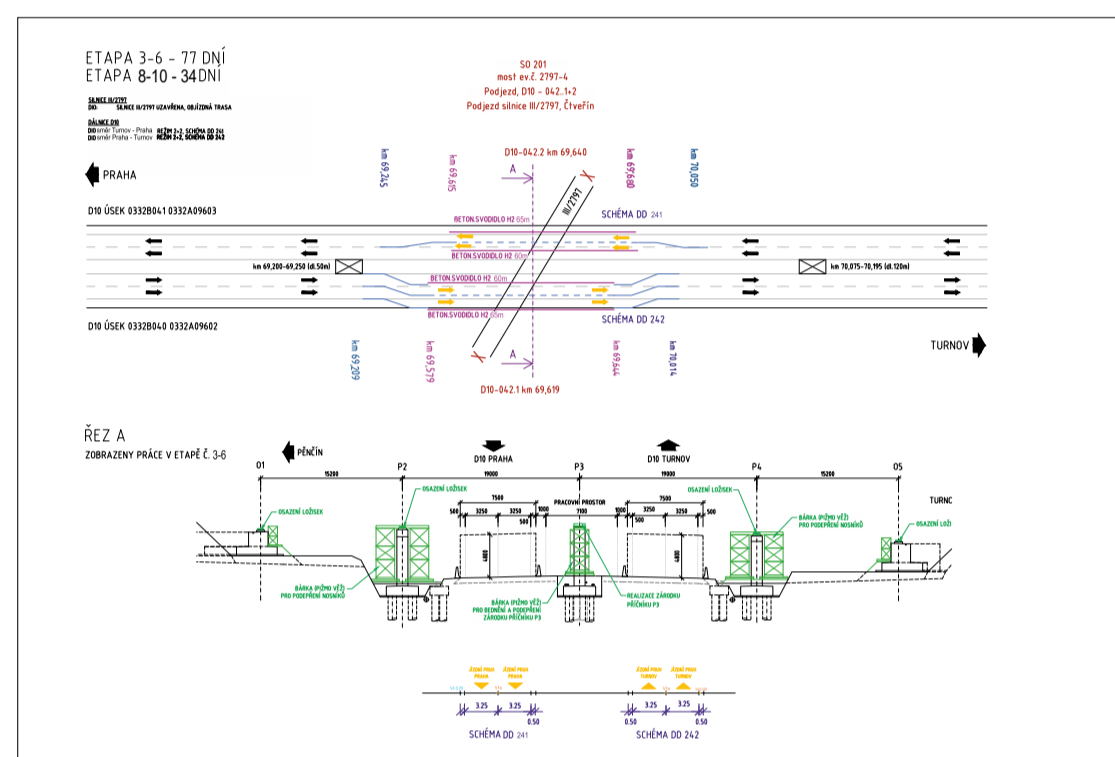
ETAPA 3-6 - 77 DNÍ
ETAPA 8-10 - 34 DNÍ

SILNICE III/2797
DIO SILNICE III/2797 UZAVŘENA, OBJÍZDNÁ TRASA

DÁLNICE D10
DIO směr Turnov - Praha REŽIM 2+2, SCHÉMA DD 241
DIO směr Praha - Turnov REŽIM 2+2, SCHÉMA DD 242

SO 201
most ev.č. 2797-4
Podjezd, D10 - 042..1+2
Podjezd silnice III/2797, Čtveřín

D10-042.2 km 69,640

PRAHA

km 69,245
km 69,615
km 69,680
km 70,050

A

III/2797

D10 ÚSEK 0332B041 0332A09603

BETON.SVODIDLO H2 65m
SCHÉMA DD 241
BETON.SVODIDLO H2 60m
km 69,200-69,250 (dl.50m)
km 70,075-70,195 (dl.120m)
BETON.SVODIDLO H2 60m
BETON.SVODIDLO H2 65m
SCHÉMA DD 242

D10 ÚSEK 0332B040 0332A09602

km 69,209
km 69,579
km 69,644
km 70,014

A

TURNOV

D10-042.1 km 69,619

ŘEZ A
ZOBRAZENY PRÁCE V ETAPĚ Č. 3-6

PĚNČÍN
D10 PRAHA
D10 TURNOV
TURNC

O1
P2
P3
P4
O5

15200
19000
19000
15200

OSAZENÍ LOŽISEK
OSAZENÍ LOŽISEK
PRACOVNÍ PROSTOR
OSAZENÍ LOŽISEK
OSAZENÍ LOŽ
7500
7500
500 3250 3250 1000 1100 1000 3250 3250 500

BÁRKA (PŘÍMO VĚŽ) PRO PODEPŘENÍ NOSNÍKŮ
BÁRKA (PŘÍMO VĚŽ) PRO PODEPŘENÍ NOSNÍKŮ
BÁRKA (PŘÍMO VĚŽ) PRO BEDNĚNÍ A PODEPŘENÍ ZÁRODKU PŘÍČNÍKU P3
REALIZACE ZÁRODKU PŘÍČNÍKU P3

JÍZDNÍ PRUH PRAHA
JÍZDNÍ PRUH PRAHA
JÍZDNÍ PRUH TURNOV
JÍZDNÍ PRUH TURNOV

3.25
3.25
0.50
0.50
3.25
3.25
0.50

SCHÉMA DD 241
SCHÉMA DD 242